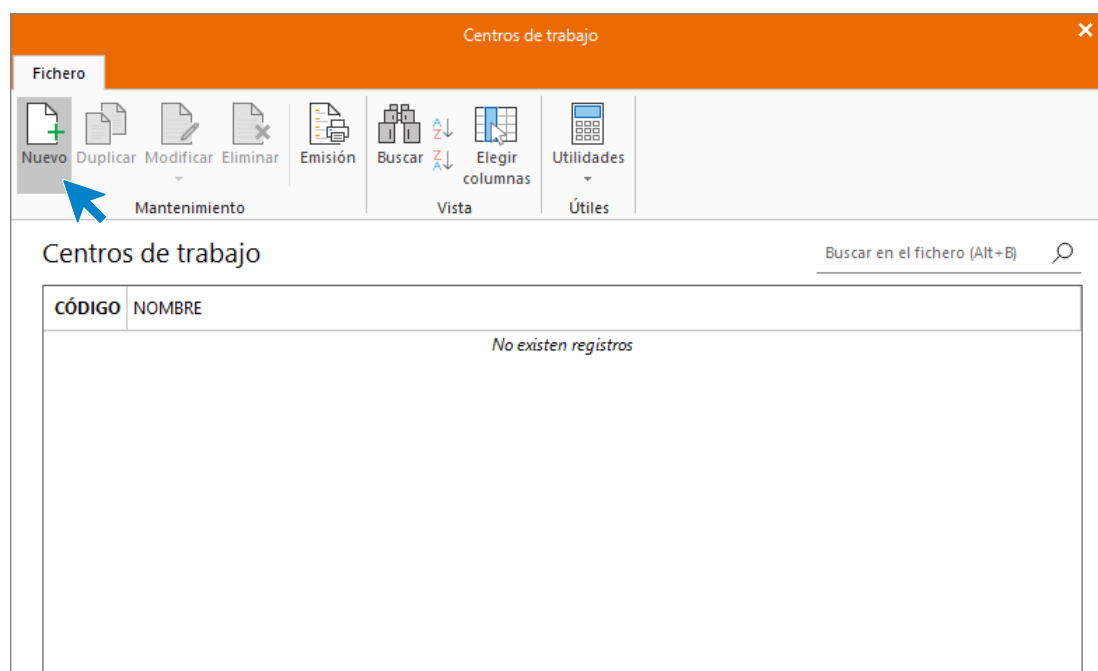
Centros de trabajo

Fichero

Nuevo Duplicar Modificar Eliminar
Mantenimiento

Emisión

Buscar Elegir columnas
Vista

Utilidades
Útiles

Centros de trabajo

Buscar en el fichero (Alt+B)

| CÓDIGO | NOMBRE |
|---|---|
| | No existen registros |